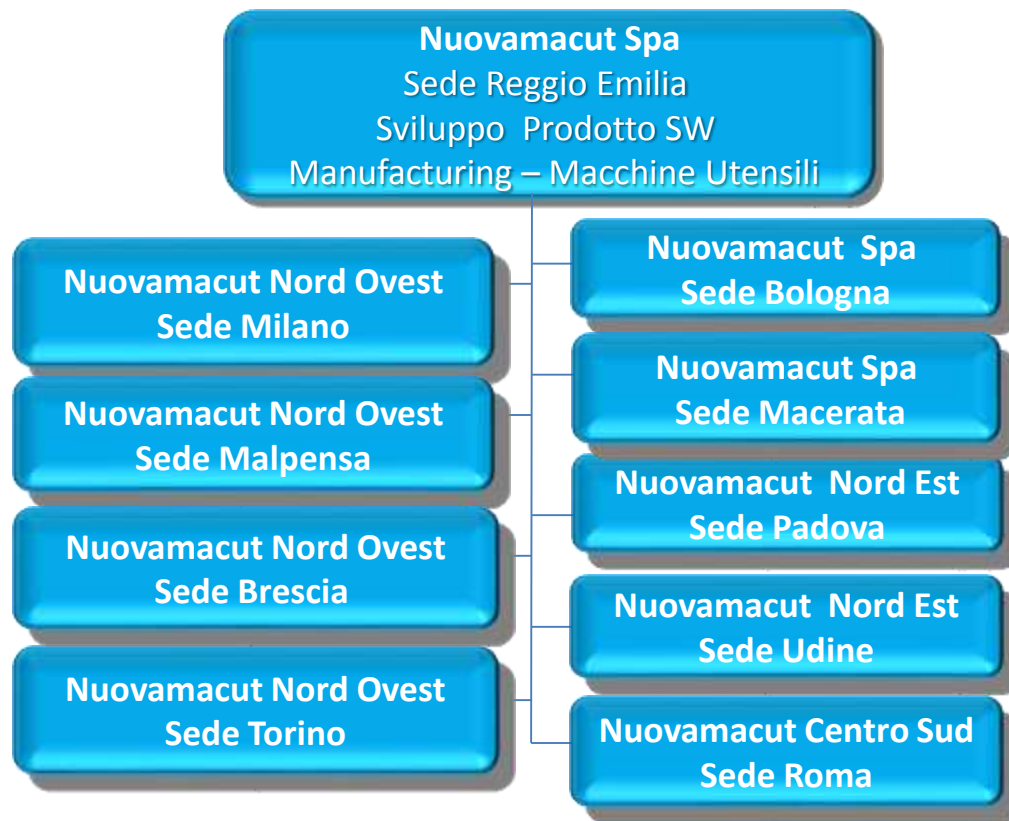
Nuovamacut Spa
Sede Reggio Emilia
Sviluppo Prodotto SW
Manufacturing – Macchine Utensili

Nuovamacut Nord Ovest
Sede Milano

Nuovamacut Nord Ovest
Sede Malpensa

Nuovamacut Nord Ovest
Sede Brescia

Nuovamacut Nord Ovest
Sede Torino

Nuovamacut Spa
Sede Bologna

Nuovamacut Spa
Sede Macerata

Nuovamacut Nord Est
Sede Padova

Nuovamacut Nord Est
Sede Udine

Nuovamacut Centro Sud
Sede Roma